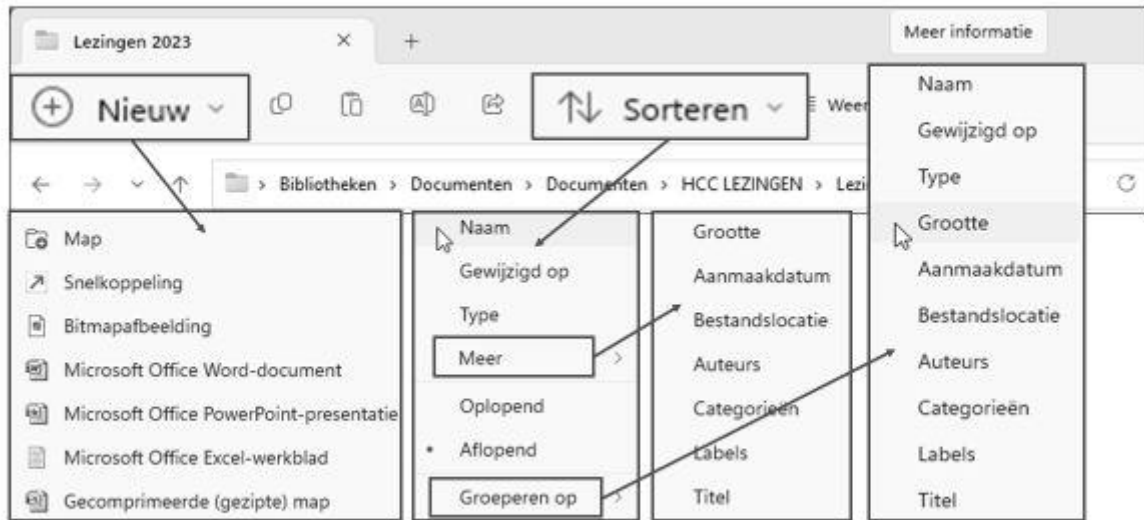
Lezingen 2023 × +

Meer informatie

Nieuw

Sorteren

Wee

Bibliotheken > Documenten > Documenten > HCC LEZINGEN > Lezi

Map
Snelkoppeling
Bitmapafbeelding
Microsoft Office Word-document
Microsoft Office PowerPoint-presentatie
Microsoft Office Excel-werkblad
Gecomprimeerde (gezipte) map

Naam
Gewijzigd op
Type
Meer
Oplopend
Aflopend
Groeperen op

Grootte
Aanmaakdatum
Bestandslocatie
Auteurs
Categorieën
Labels
Titel

Naam
Gewijzigd op
Type
Grootte
Aanmaakdatum
Bestandslocatie
Auteurs
Categorieën
Labels
Titel